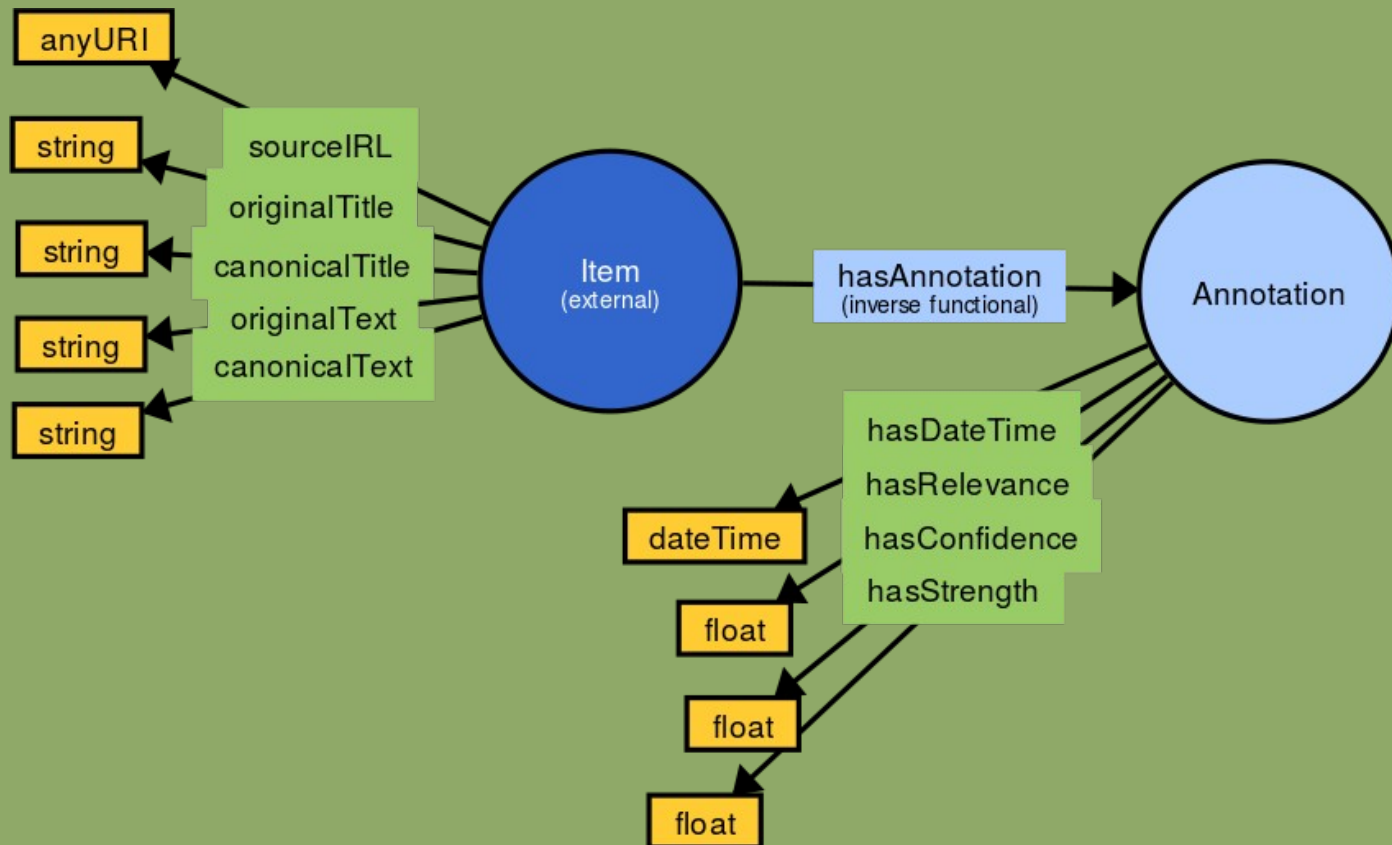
anyURI

string

string

string

string

sourceIRL

originalTitle

canonicalTitle

originalText

canonicalText

Item
(external)

hasAnnotation
(inverse functional)

Annotation

hasDateTime

hasRelevance

hasConfidence

hasStrength

dateTime

float

float

float